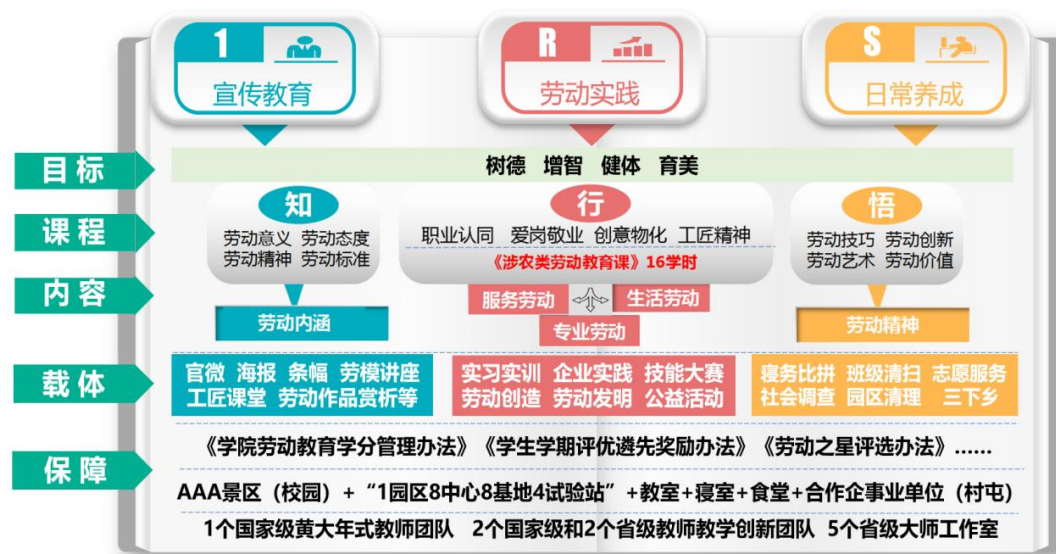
1 宣传教育

R 劳动实践

S 日常养成

目标

树德 增智 健体 育美

课程

知

劳动意义 劳动态度
劳动精神 劳动标准

行

职业认同 爱岗敬业 创意物化 工匠精神

《涉农类劳动教育课》16学时

悟

劳动技巧 劳动创新
劳动艺术 劳动价值

内容

劳动内涵

服务劳动 生活劳动
专业劳动

劳动精神

载体

官微 海报 条幅 劳模讲座
工匠课堂 劳动作品赏析等

实习实训 企业实践 技能大赛
劳动创造 劳动发明 公益活动

寝务比拼 班级清扫 志愿服务
社会调查 园区清理 三下乡

保障

《学院劳动教育学分管理办法》《学生学期评优遴先奖励办法》《劳动之星评选办法》……

AAA景区（校园）+“1园区8中心8基地4试验站”+教室+寝室+食堂+合作企事业单位（村屯）

1个国家级黄大年式教师团队 2个国家级和2个省级教师教学创新团队 5个省级大师工作室